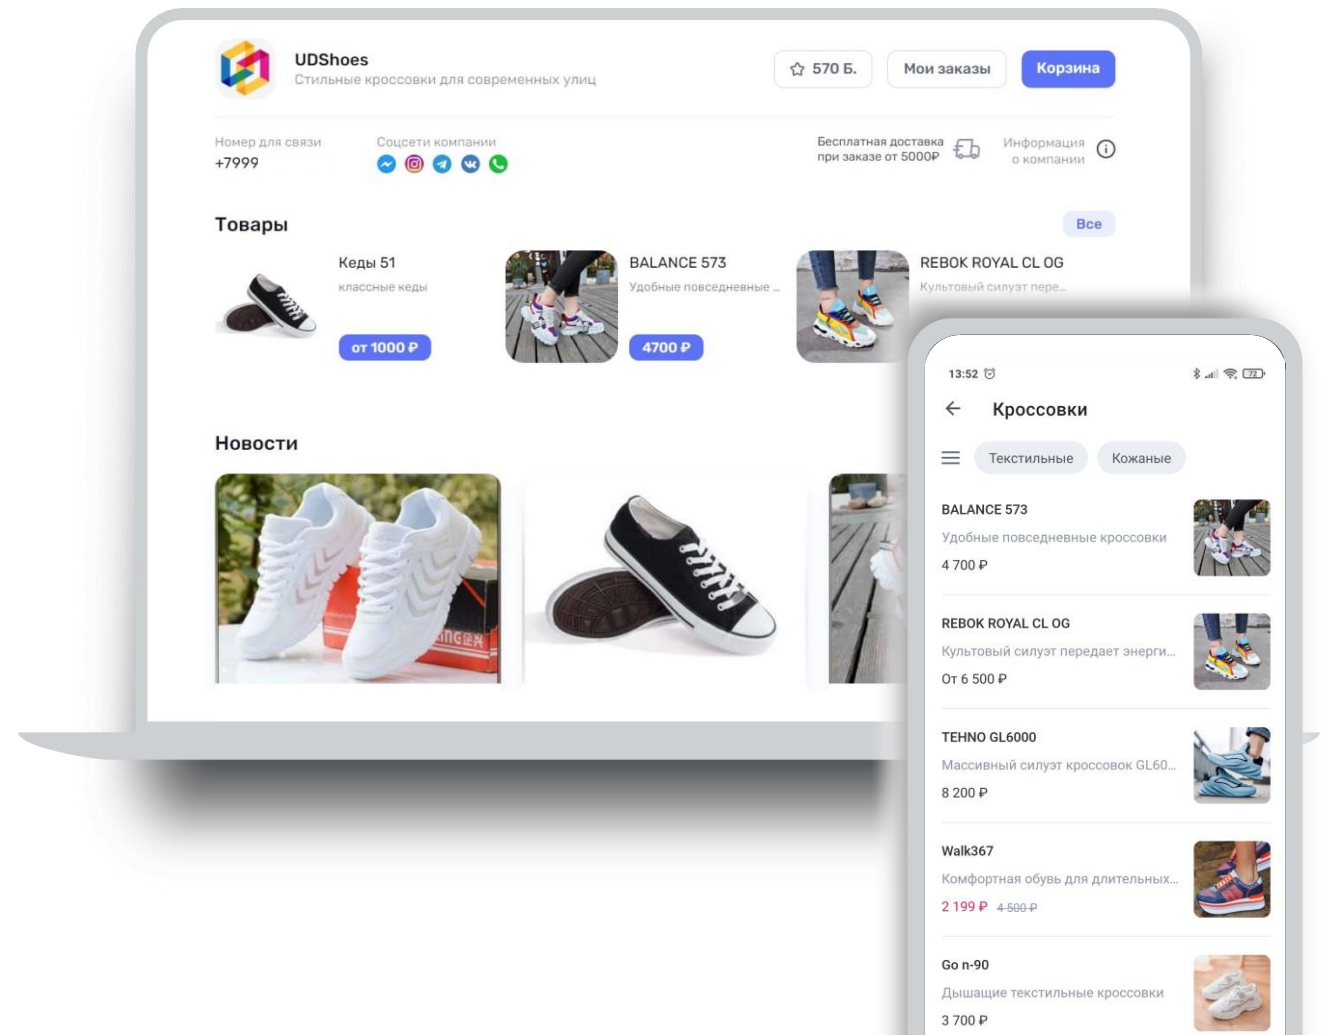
UDShoes
Стильные кроссовки для современных улиц

570 Б.

Мои заказы

Корзина

Номер для связи
+7999

Соцсети компании

Бесплатная доставка при заказе от 5000₽

Информация о компании

Товары

Все

Кеды 51
классные кеды
от 1000 ₽

BALANCE 573
Удобные повседневные ...
4700 ₽

REBOK ROYAL CL OG
Культовый силуэт пере...

Новости

13:52

Кроссовки

Текстильные

Кожаные

BALANCE 573
Удобные повседневные кроссовки
4 700 ₽

REBOK ROYAL CL OG
Культовый силуэт передает энерги...
От 6 500 ₽

TEHNO GL6000
Массивный силуэт кроссовок GL60...
8 200 ₽

Walk367
Комфортная обувь для длительных...
2 199 ₽ 4 500 ₽

Go n-90
Дышащие текстильные кроссовки
3 700 ₽